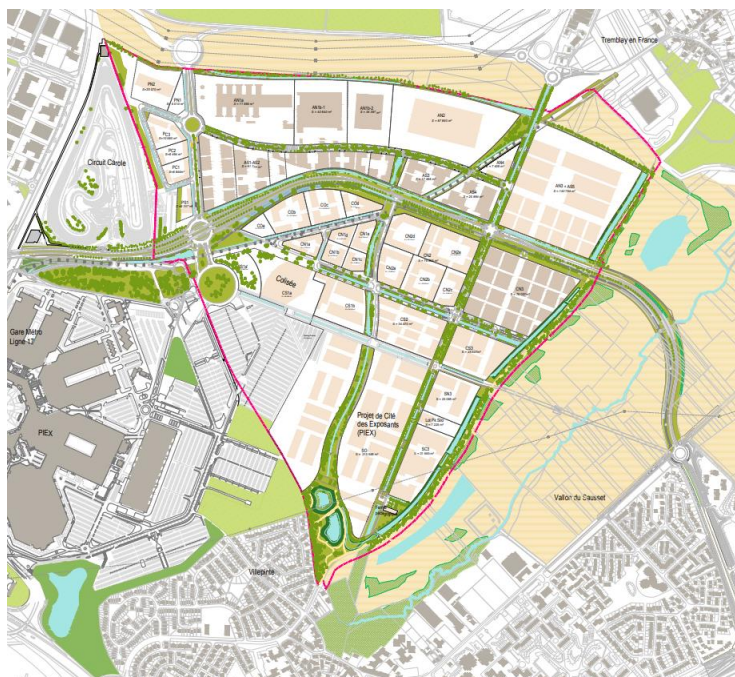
Tremblay en France

Circuit Carole

Gare Métro Ligne 17

PIEX

Collade

Projet de Cité des Exposants (PIEX)

Vallon du Sausset

Villepinte

AN1b

AN1b-1

AN1b-2

AN2

AN3 + AS5

PN2

PN1

PC1

PC2

PC3

PS1

CO1

CO2

CO3

CO4

CN1a

CN1b

CN2a

CN2b

CN3

CS1

CS2

CS3

SO

SC3

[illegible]